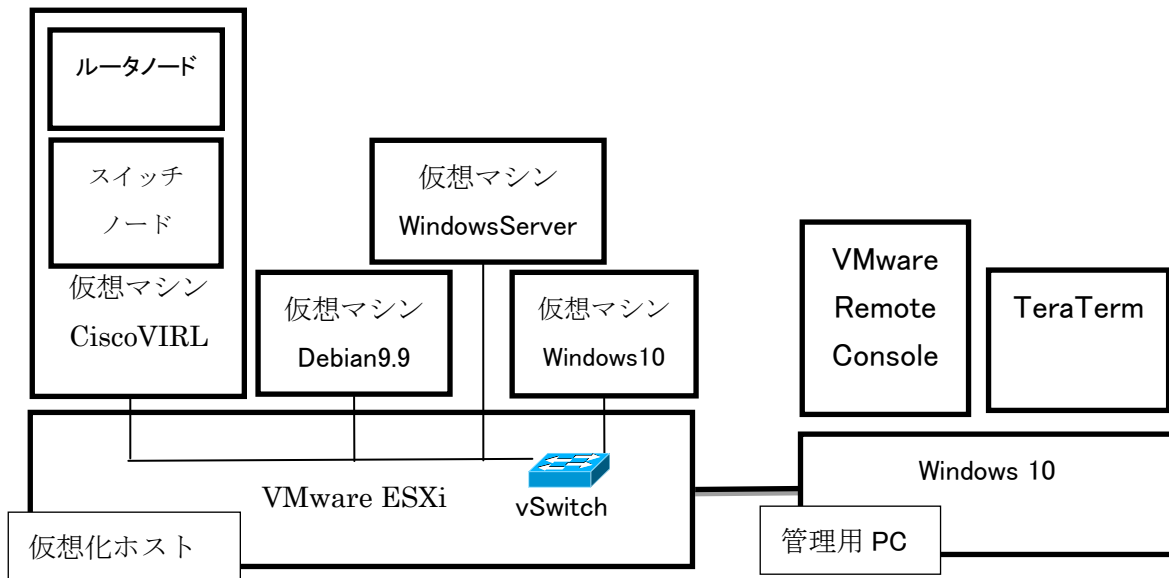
ルータノード

スイッチノード

仮想マシン
CiscoVIRL

仮想マシン
WindowsServer

仮想マシン
Debian9.9

仮想マシン
Windows10

VMware Remote Console

TeraTerm

VMware ESXi

vSwitch

Windows 10

仮想化ホスト

管理用 PC